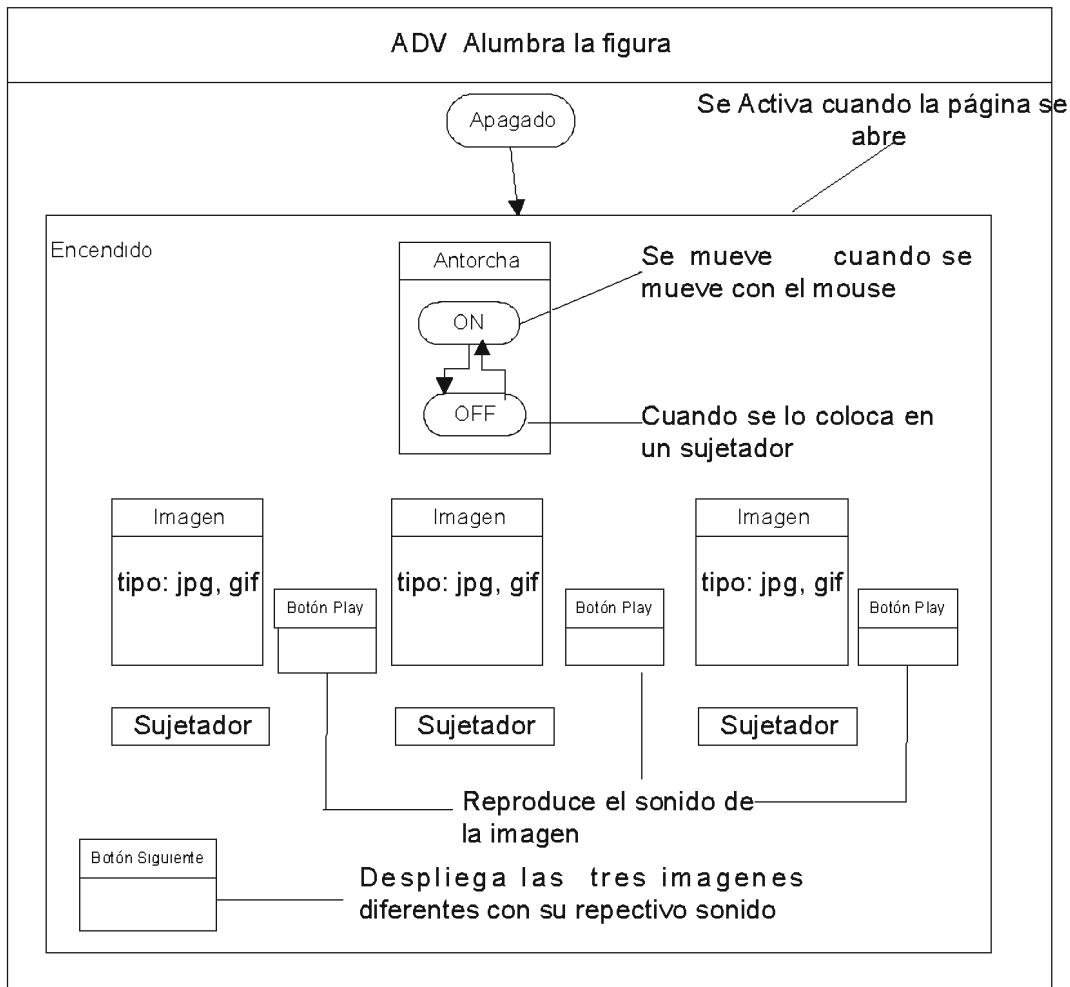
ADV Alumbra la figura

Apagado

Se Activa cuando la página se abre

Encendido

Antorcha

ON

OFF

Se mueve cuando se mueve con el mouse

Cuando se lo coloca en un sujetador

Imagen

tipo: jpg, gif

Botón Play

Sujetador

Imagen

tipo: jpg, gif

Botón Play

Sujetador

Imagen

tipo: jpg, gif

Botón Play

Sujetador

Reproduce el sonido de la imagen

Botón Siguiente

Despliega las tres imagenes diferentes con su repectivo sonido